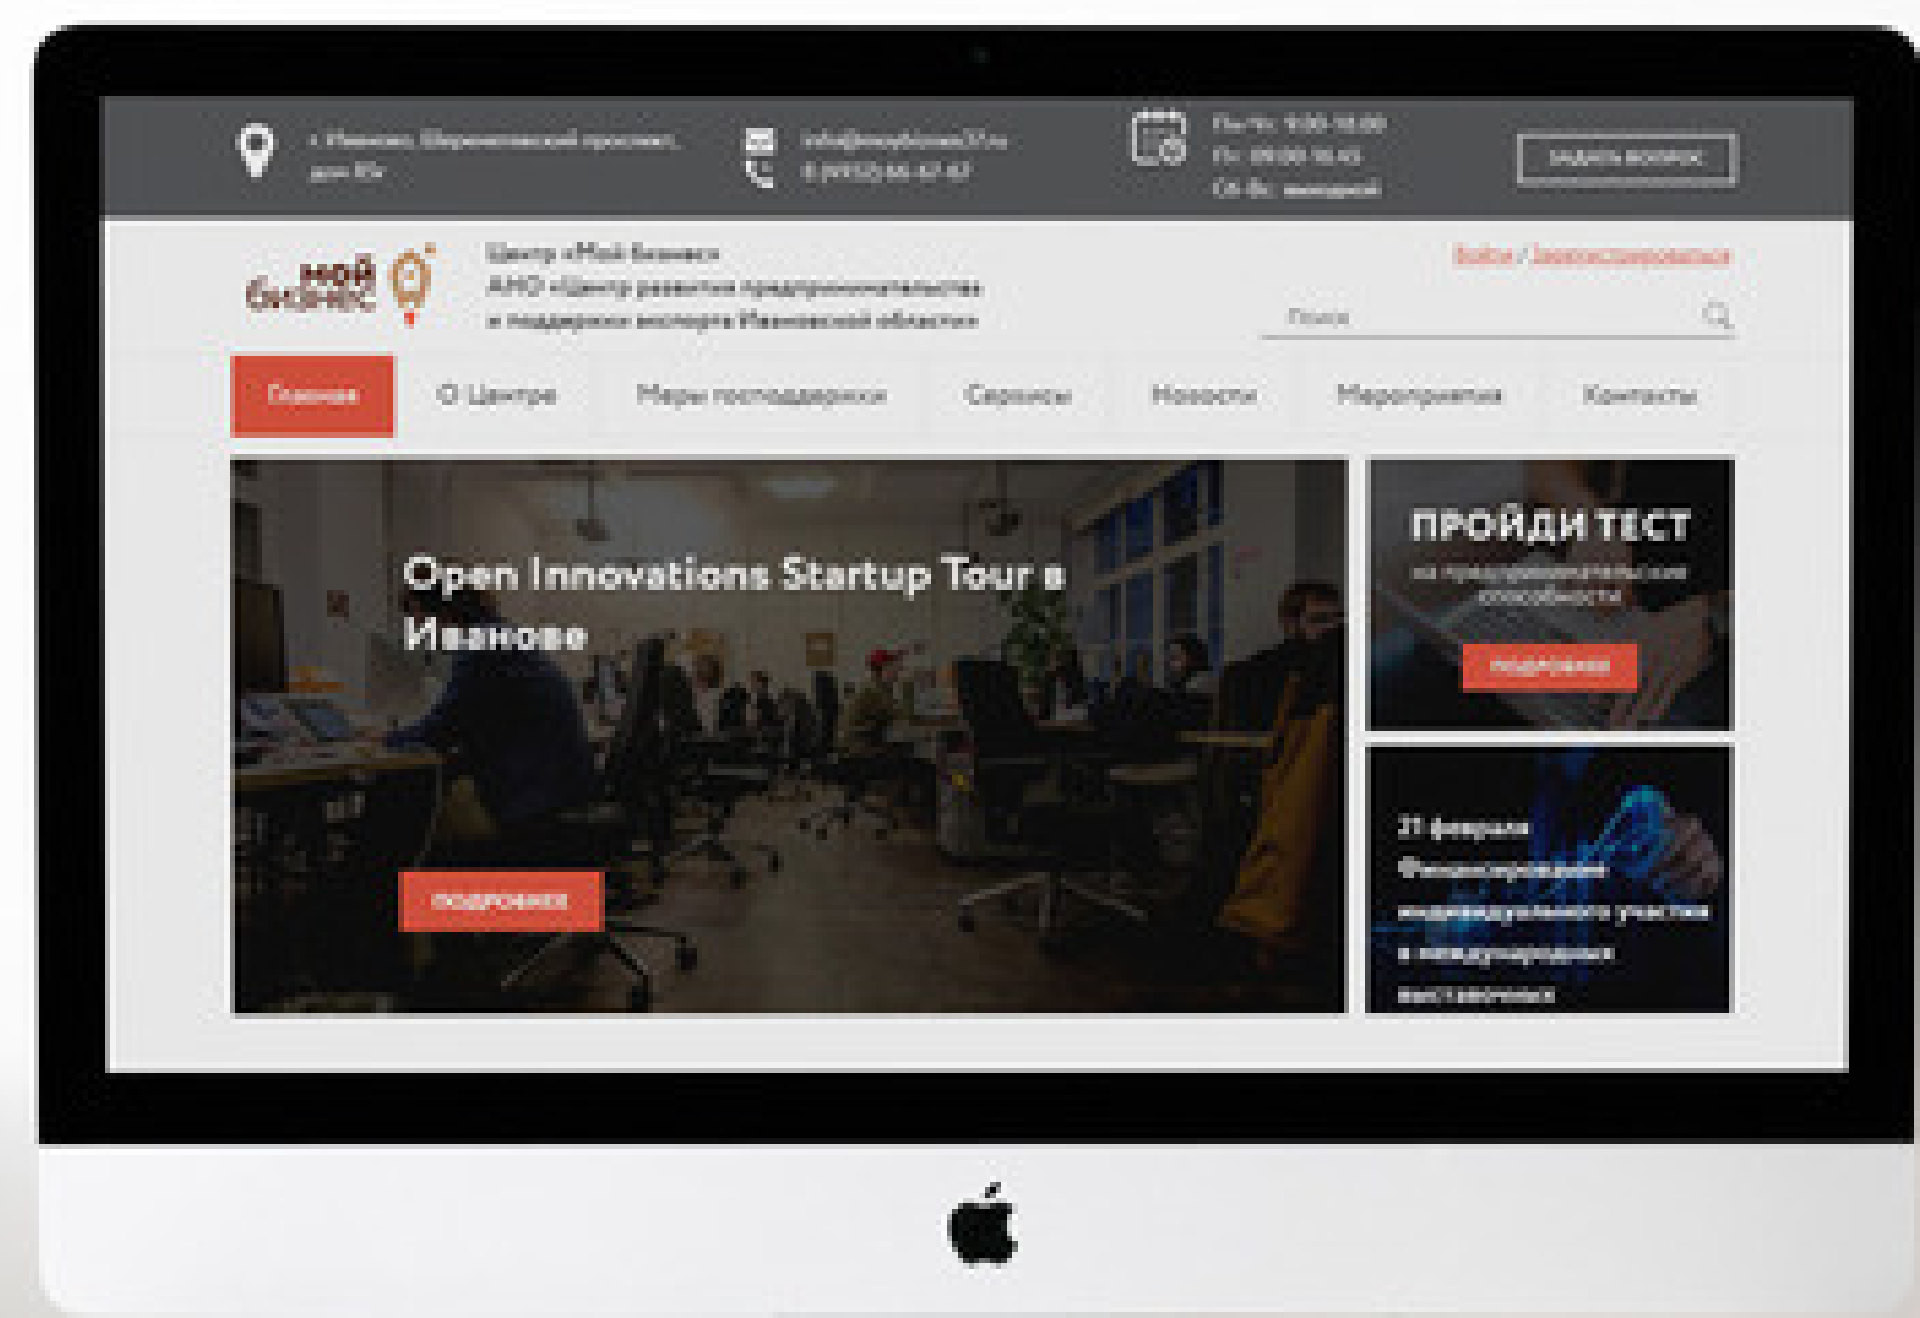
г. Иваново, Шереметевский проспект, дом 85г

info@moybiznes37.ru
8 (4932) 66-47-47

Пн-Чт: 9:00-18:00
Пт: 09:00-16:45
Сб-Вс: выходной

ЗАДАТЬ ВОПРОС

мой бизнес

Центр «Мой бизнес»
АНО «Центр развития предпринимательства и поддержки экспорта Ивановской области»

Войти / Зарегистрироваться

Поиск

Главная
О Центре
Меры господдержки
Сервисы
Новости
Мероприятия
Контакты

Open Innovations Startup Tour в Иванове

ПОДРОБНЕЕ

ПРОЙДИ ТЕСТ
на предпринимательские способности
ПОДРОБНЕЕ

21 февраля
Финансирование индивидуального участия в международных выставочных